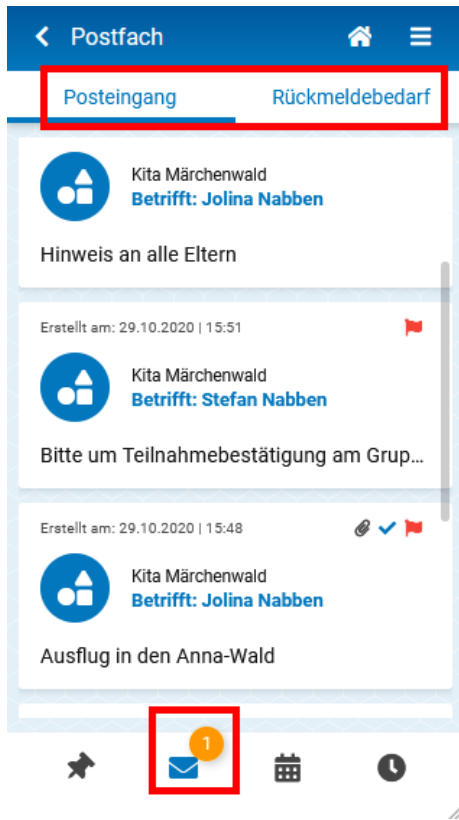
Postfach

Posteingang Rückmeldebedarf

Kita Märchenwald
Betrifft: Jolina Nabben

Hinweis an alle Eltern

Erstellt am: 29.10.2020 | 15:51

Kita Märchenwald
Betrifft: Stefan Nabben

Bitte um Teilnahmebestätigung am Grup...

Erstellt am: 29.10.2020 | 15:48

Kita Märchenwald
Betrifft: Jolina Nabben

Ausflug in den Anna-Wald

1